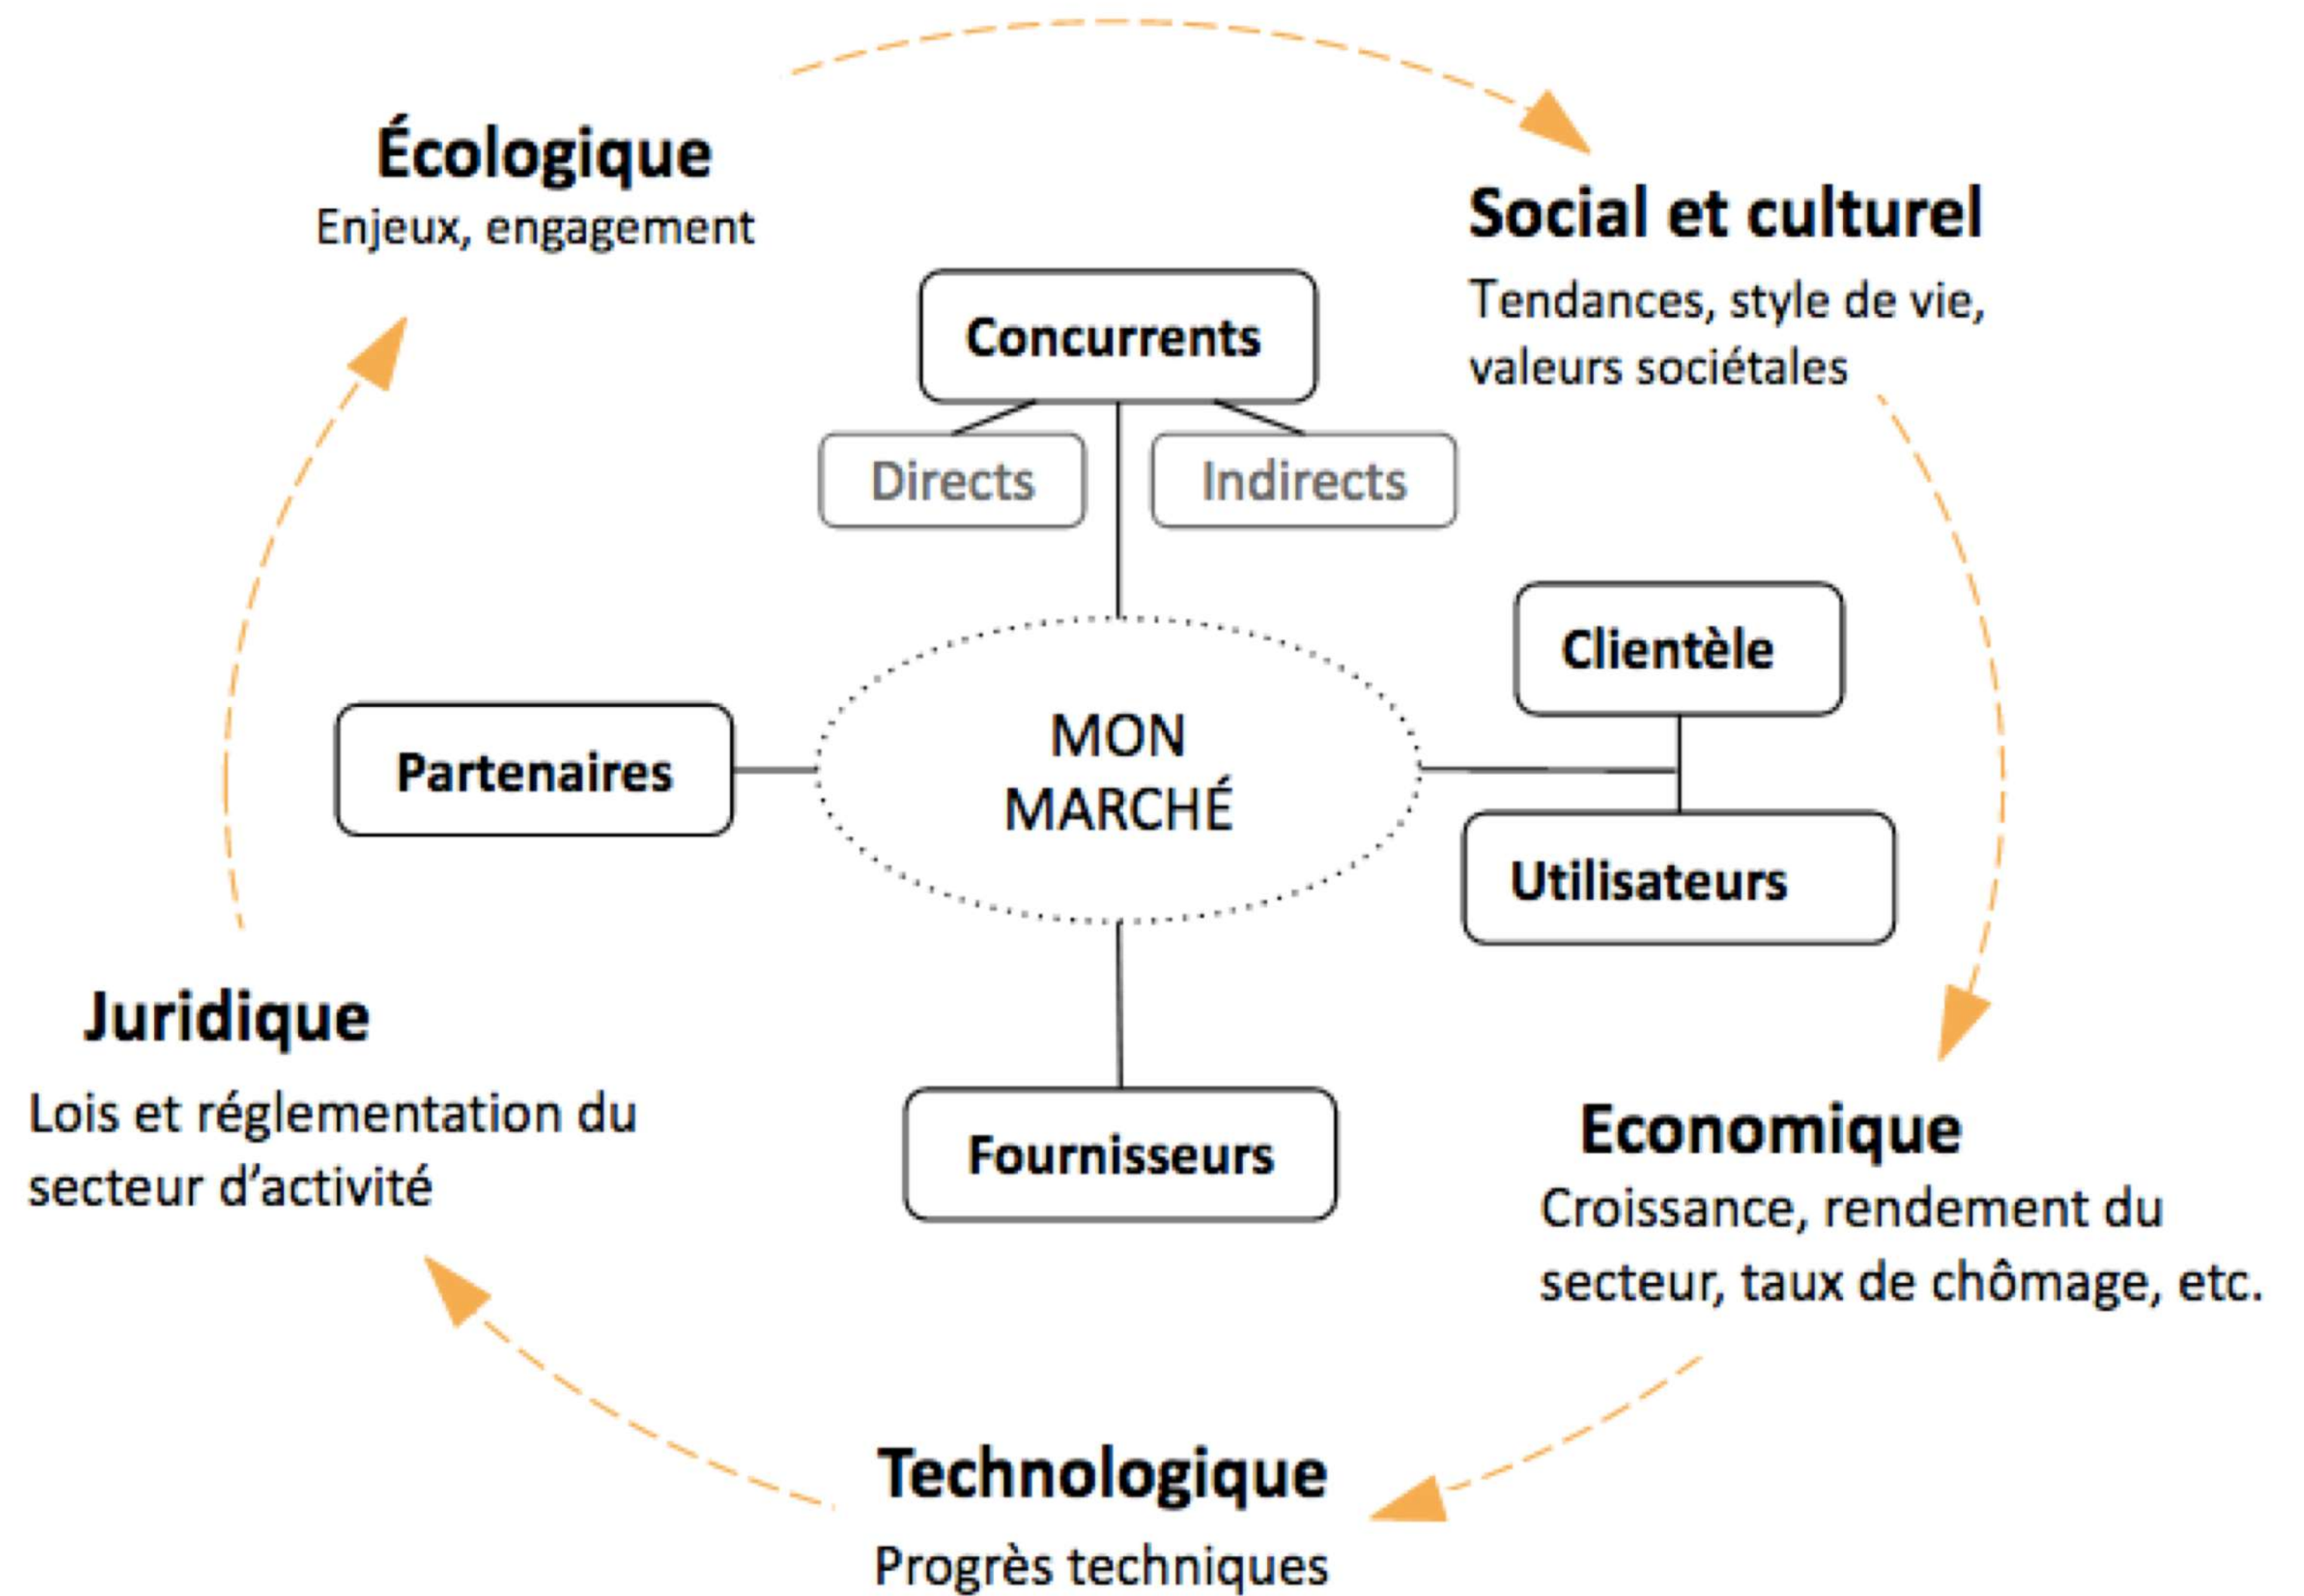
Écologique
Enjeux, engagement

Social et culturel
Tendances, style de vie, valeurs sociétales

Concurrents

Directs

Indirects

Clientèle

Partenaires

MON MARCHÉ

Utilisateurs

Juridique
Lois et réglementation du secteur d'activité

Fournisseurs

Economique
Croissance, rendement du secteur, taux de chômage, etc.

Technologique
Progrès techniques